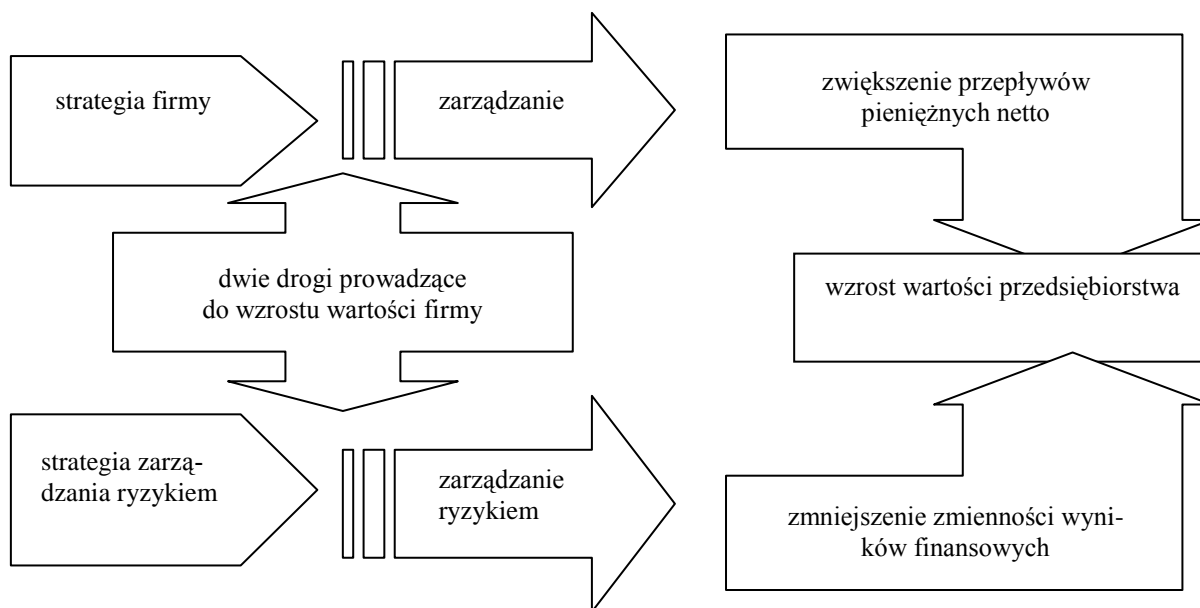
strategia firmy

zarządzanie

zwiększenie przepływów pieniężnych netto

dwie drogi prowadzące do wzrostu wartości firmy

wzrost wartości przedsiębiorstwa

strategia zarządzania ryzykiem

zarządzanie ryzykiem

zmniejszenie zmienności wyników finansowych